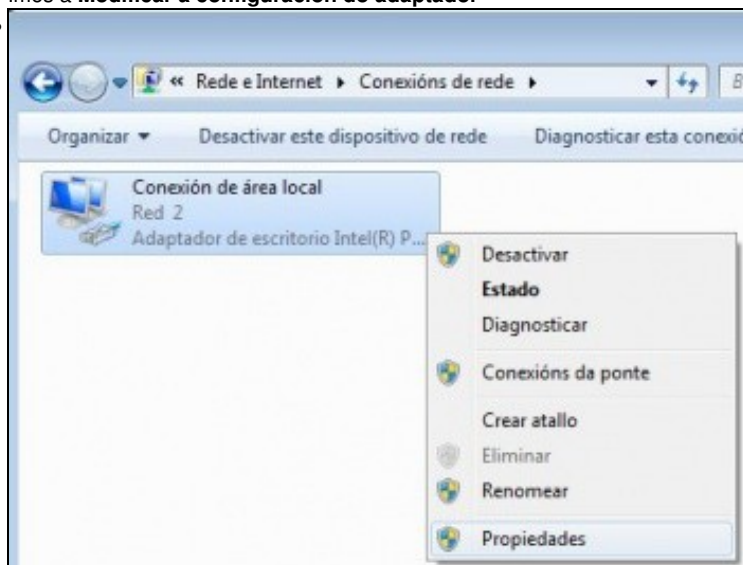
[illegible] a Modificar a configuración do adaptador

« Rede e Internet ▸ Conexións de rede ▸

Organizar ▾ Desactivar este dispositivo de rede Diagnosticar esta conexi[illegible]

Conexión de área local
Red 2
Adaptador de escritorio Intel(R) P...

Desactivar
Estado
Diagnosticar
Conexións da ponte
Crear atallo
Eliminar
Renomear
Propiedades